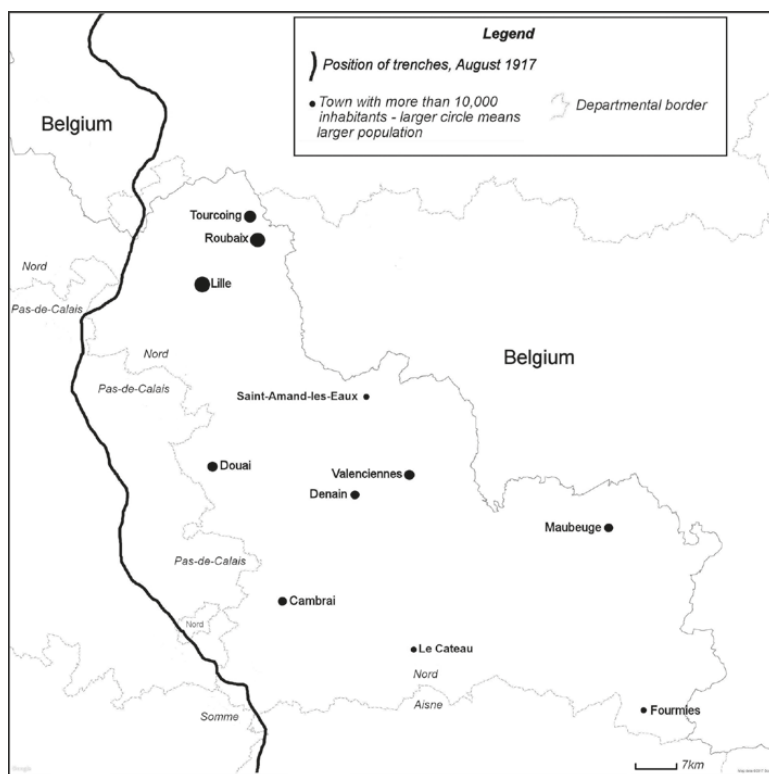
Legend

Position of trenches, August 1917

Town with more than 10,000 inhabitants - larger circle means larger population

Departmental border

Belgium

Tourcoing

Roubaix

Nord

Lille

Pas-de-Calais

Nord

Belgium

Pas-de-Calais

Saint-Amand-les-Eaux

Douai

Valenciennes

Denain

Maubeuge

Pas-de-Calais

Cambrai

Nord

Le Cateau

Nord

Aisne

Somme

Fourmies

7km